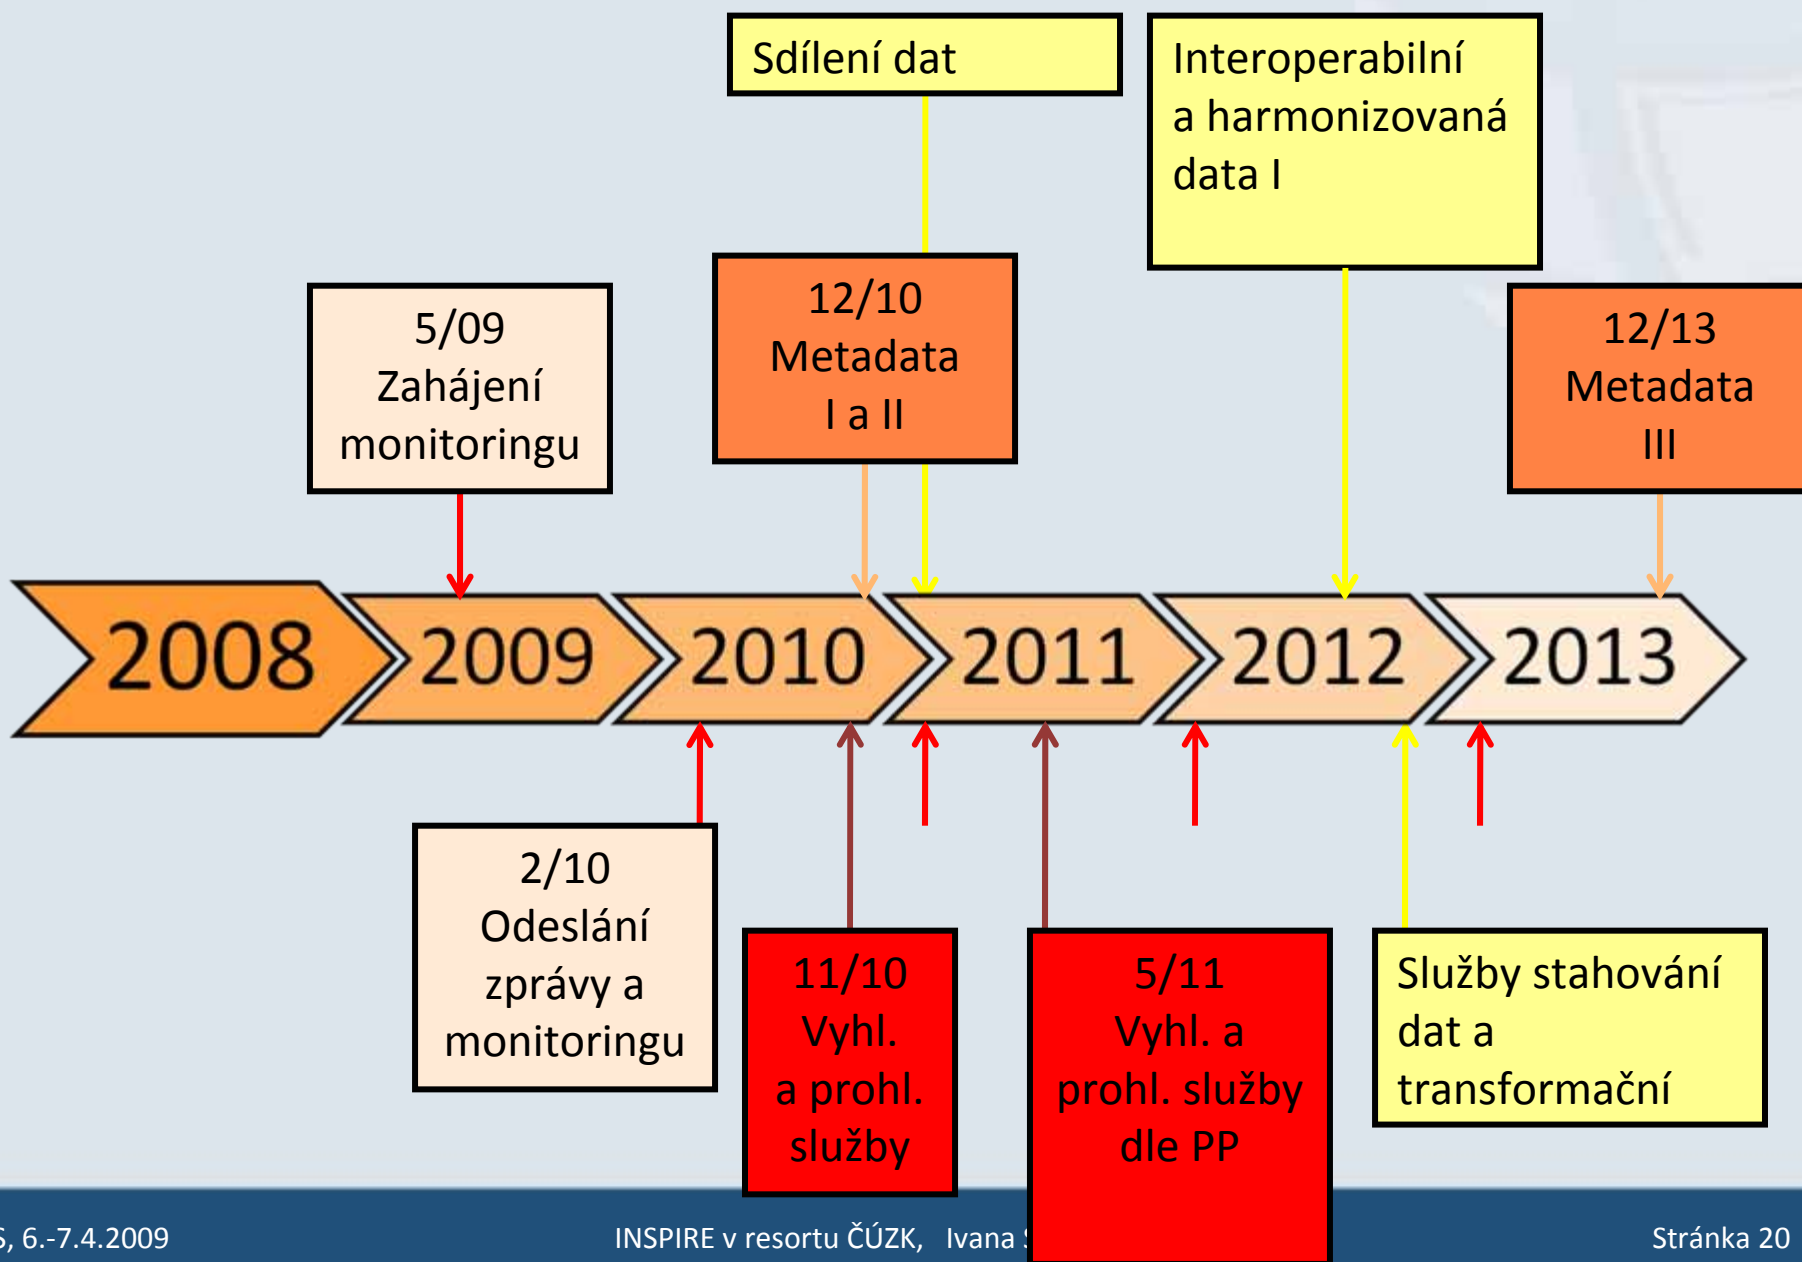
Sdílení dat

Interoperabilní a harmonizovaná data I

5/09
Zahájení monitoringu

12/10
Metadata
I a II

12/13
Metadata
III

2008 2009 2010 2011 2012 2013

2/10
Odeslání zprávy a monitoringu

11/10
Vyhl.
a prohl.
služby

5/11
Vyhl. a
prohl. služby
dle PP

Služby stahování dat a transformační

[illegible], 6.-7.4.2009 INSPIRE v resortu ČÚZK, Ivana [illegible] Stránka 20